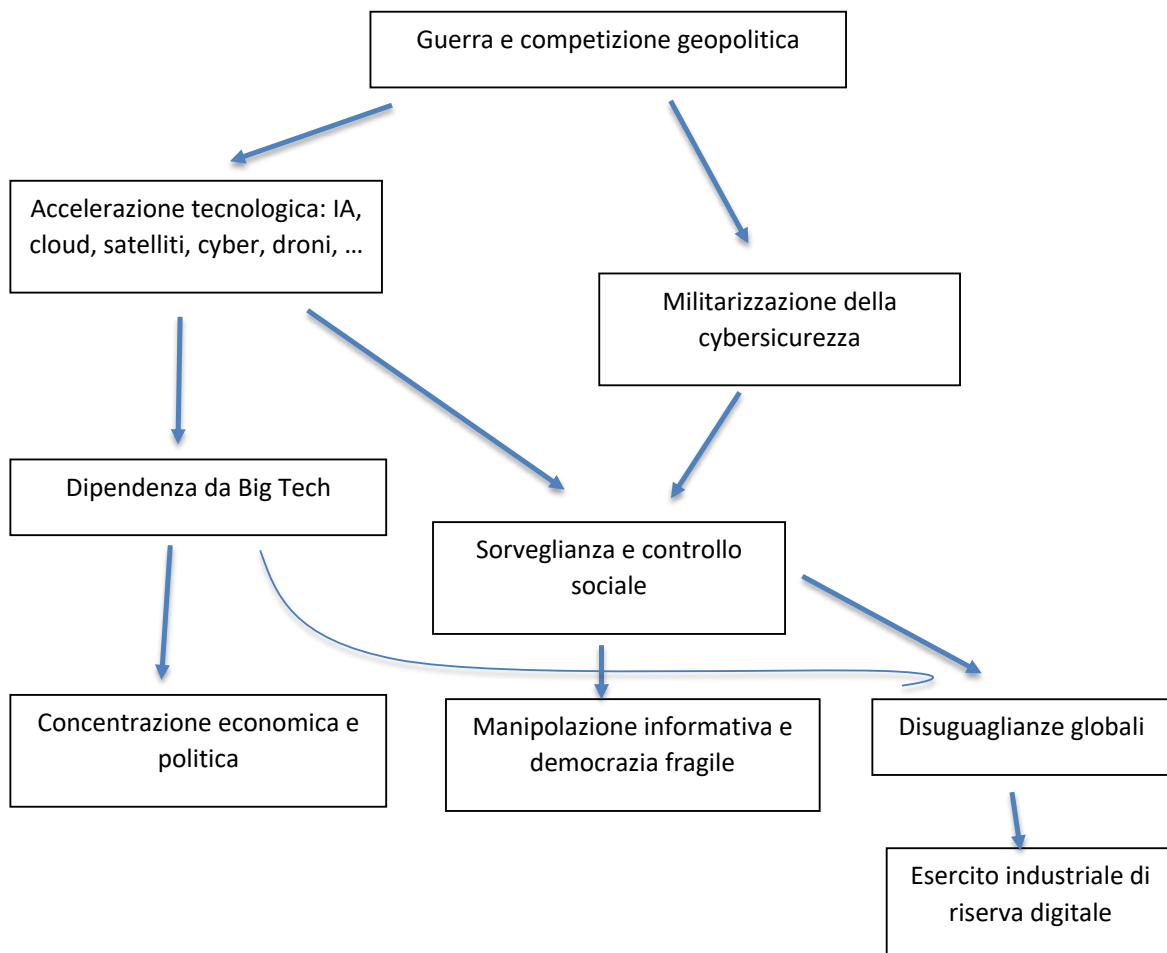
Guerra e competizione geopolitica

Accelerazione tecnologica: IA, cloud, satelliti, cyber, droni, …

Militarizzazione della cybersicurezza

Dipendenza da Big Tech

Sorveglianza e controllo sociale

Concentrazione economica e politica

Manipolazione informativa e democrazia fragile

Disuguaglianze globali

Esercito industriale di riserva digitale